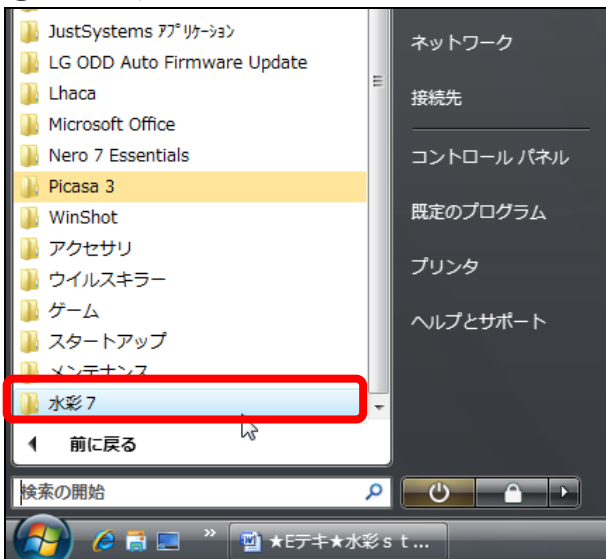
JustSystems ｱﾌﾟﾘｹｰｼｮﾝ
LG ODD Auto Firmware Update
Lhaca
Microsoft Office
Nero 7 Essentials
Picasa 3
WinShot
アクセサリ
ウイルスキラー
ゲーム
スタートアップ
メンテナンス
水彩７
前に戻る
検索の開始

ネットワーク
接続先
コントロール パネル
既定のプログラム
プリンタ
ヘルプとサポート

★Eデキ★水彩ｓｔ...